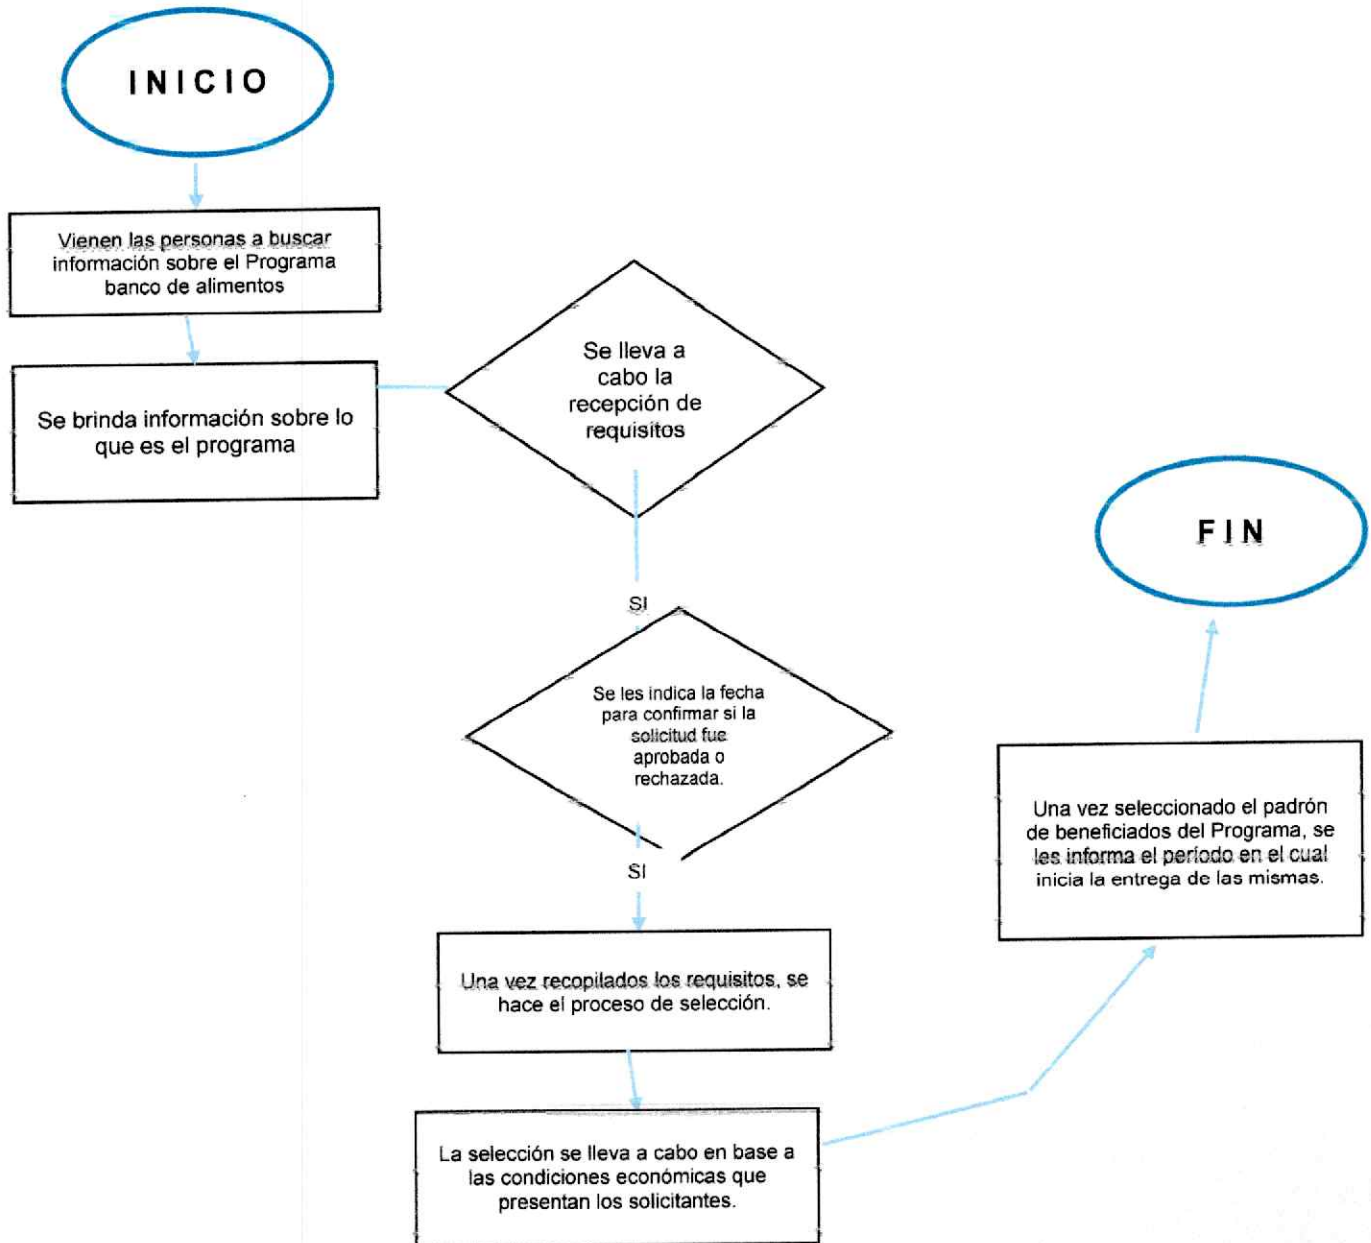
INICIO

Vienen las personas a buscar información sobre el Programa banco de alimentos

Se brinda información sobre lo que es el programa

Se lleva a cabo la recepción de requisitos

SI

Se les indica la fecha para confirmar si la solicitud fue aprobada o rechazada.

SI

Una vez recopilados los requisitos, se hace el proceso de selección.

La selección se lleva a cabo en base a las condiciones económicas que presentan los solicitantes.

Una vez seleccionado el padrón de beneficiados del Programa, se les informa el período en el cual inicia la entrega de las mismas.

FIN